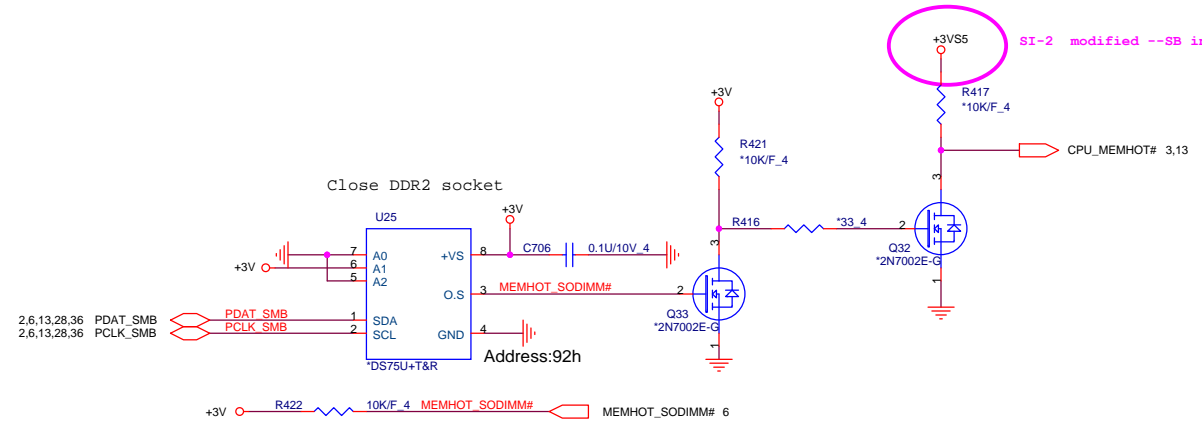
+3VS5

SI-2 modified --SB in

+3V

R417
*10K/F_4

R421
*10K/F_4

CPU_MEMHOT# 3,13

Close DDR2 socket

U25

+3V

A0
A1
A2

7
6
5

+3V

+VS

8

C706

0.1U/10V_4

R416

*33_4

2

3

3

Q32
*2N7002E-G

O.S

3

MEMHOT_SODIMM#

2

Q33
*2N7002E-G

2,6,13,28,36 PDAT_SMB
2,6,13,28,36 PCLK_SMB

PDAT_SMB
PCLK_SMB

1
2

SDA
SCL

GND

4

Address:92h

*DS75U+T&R

1

1

+3V

R422

10K/F_4

MEMHOT_SODIMM#

MEMHOT_SODIMM# 6